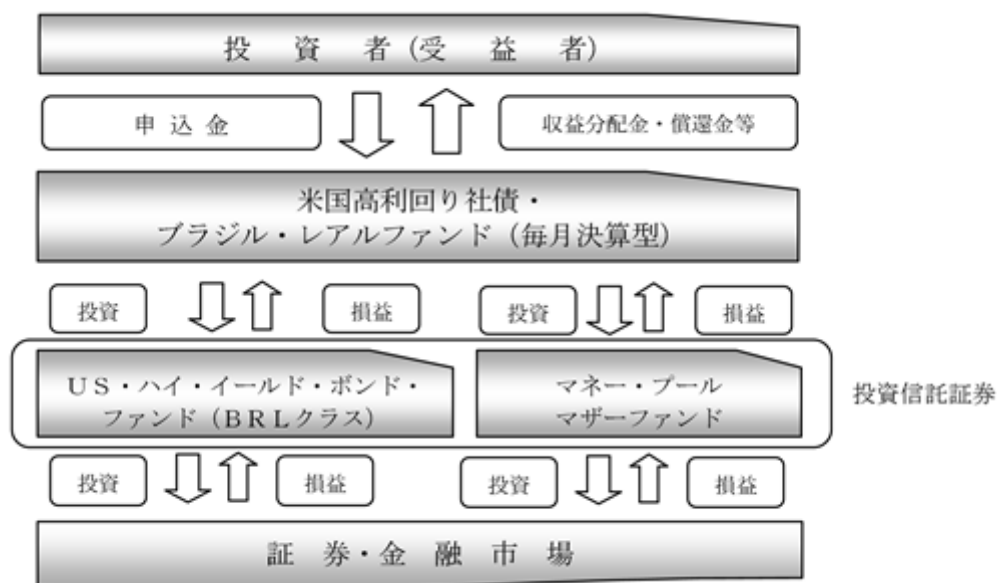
投　資　者（受　益　者）

申込金

収益分配金・償還金等

米国高利回り社債・
ブラジル・レアルファンド（毎月決算型）

投資

損益

投資

損益

US・ハイ・イールド・ボンド・ファンド（BRLクラス）

マネー・プール
マザーファンド

投資信託証券

投資

損益

投資

損益

証　券・金　融　市　場